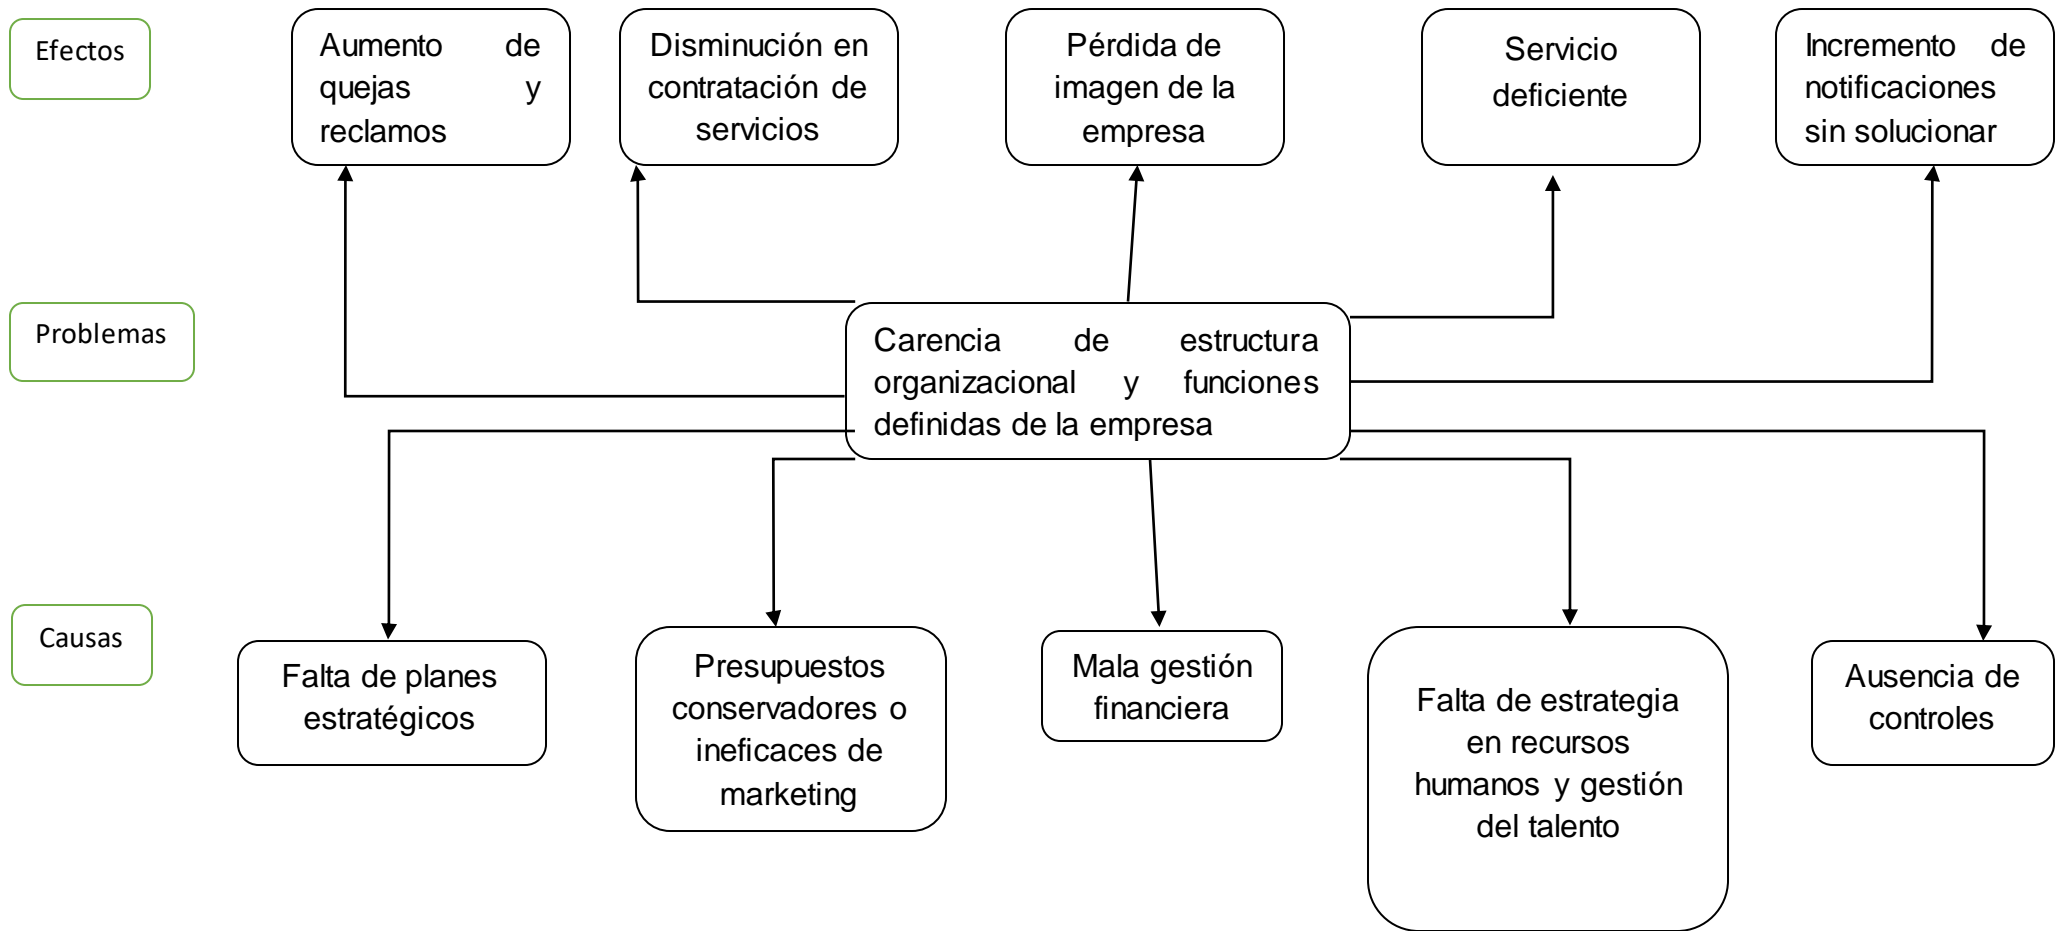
Efectos

Aumento de quejas y reclamos

Disminución en contratación de servicios

Pérdida de imagen de la empresa

Servicio deficiente

Incremento de notificaciones sin solucionar

Problemas

Carencia de estructura organizacional y funciones definidas de la empresa

Causas

Falta de planes estratégicos

Presupuestos conservadores o ineficaces de marketing

Mala gestión financiera

Falta de estrategia en recursos humanos y gestión del talento

Ausencia de controles